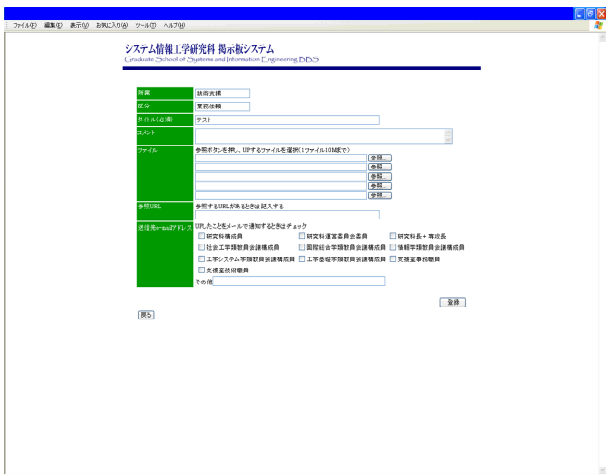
ファイル(F) 編集(E) 表示(V) お気に入り(A) ツール(T) ヘルプ(H)

システム情報工学研究科 掲示板システム
Graduate School of Systems and Information Engineering BBS

| | |
|---|---|
| 所属 | 技術支援 |
| 区分 | 業務依頼 |
| タイトル(必須) | テスト |
| コメント | |
| ファイル | 参照ボタンを押し、UPするファイルを選択(1ファイル10MBまで) 参照... 参照... 参照... 参照... 参照... |
| 参照URL | 参照するURLがあるときは記入する |
| 送信先e-mailアドレス | UPしたことをメールで通知するときはチェック 研究科構成員 研究科運営委員会委員 研究科長＋専攻長 社会工学専攻教員会議構成員 国際社会工学専攻教員会議構成員 情報工学専攻教員会議構成員 工学システム学専攻教員会議構成員 工学基礎学専攻教員会議構成員 支援室事務職員 支援室技術職員 その他 |

登録

戻る